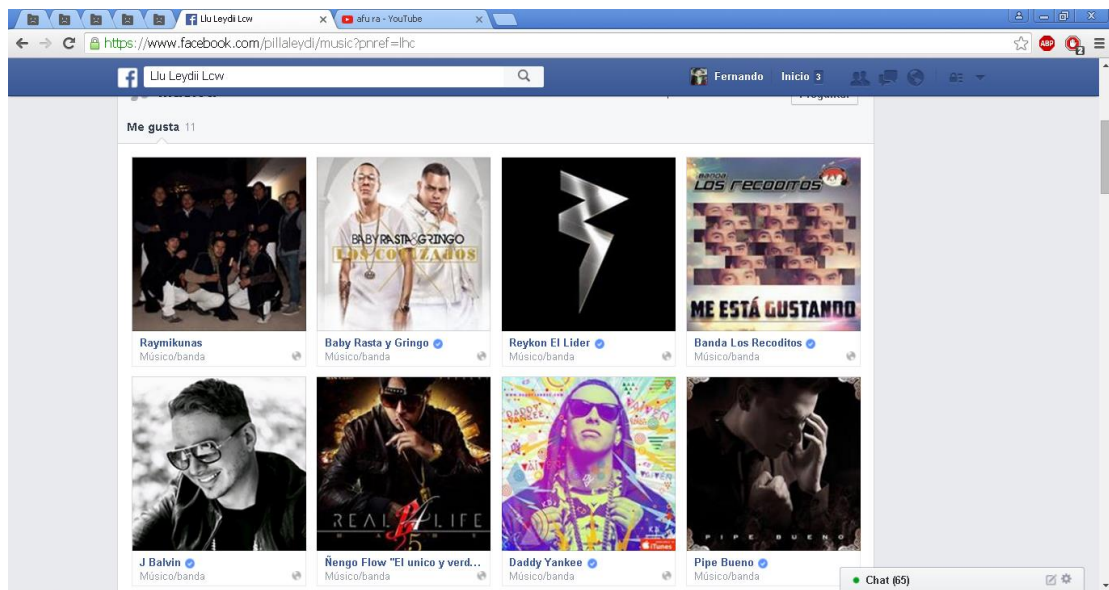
Llu Leydii Lcw
afu ra - YouTube
https://www.facebook.com/pillaleydi/music?pnref=lhc
Llu Leydii Lcw
Fernando Inicio 3
Preguntar
Me gusta 11

BABY RASTA & GRINGO
LOS CORONADOS

BANDA LOS RECODITOS
ME ESTÁ GUSTANDO

Raymikunas
Músico/banda

Baby Rasta y Gringo
Músico/banda

Reykon El Lider
Músico/banda

Banda Los Recoditos
Músico/banda

REAL 4 LIFE

PIPE BUENO

J Balvin
Músico/banda

Ñengo Flow "El unico y verd...
Músico/banda

Daddy Yankee
Músico/banda

Pipe Bueno
Músico/banda

Chat (65)